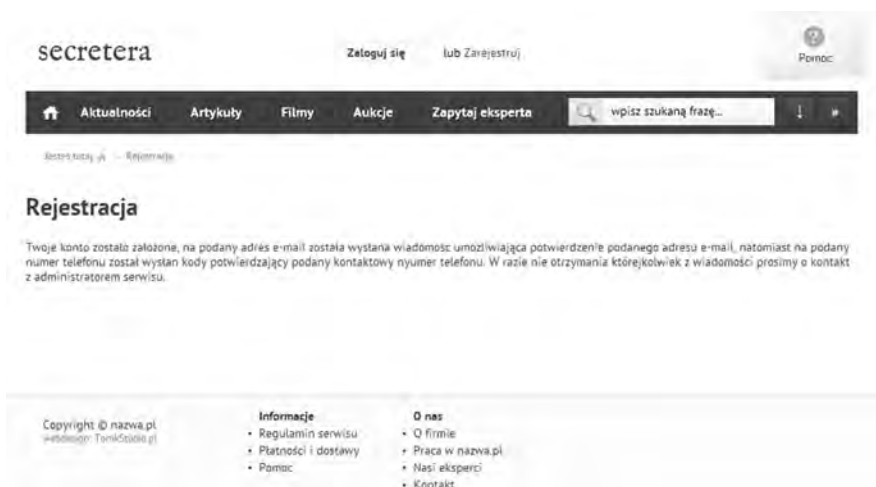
secretera

Zaloguj się lub Zarejestruj

Pomoc

Aktualności Artykuły Filmy Aukcje Zapytaj eksperta wpisz szukaną frazę...

Jesteś tutaj: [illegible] » Rejestracja

Rejestracja

Twoje konto zostało założone, na podany adres e-mail została wysłana wiadomość umożliwiająca potwierdzenie podanego adresu e-mail, natomiast na podany numer telefonu został wysłan kody potwierdzający podany kontaktowy nyumer telefonu. W razie nie otrzymania którejkolwiek z wiadomości prosimy o kontakt z administratorem serwisu.

Copyright © nazwa.pl
webdesign: TomKStudio.pl

Informacje
• Regulamin serwisu
• Płatności i dostawy
• Pomoc

O nas
• O firmie
• Praca w nazwa.pl
• Nasi eksperci
• Kontakt